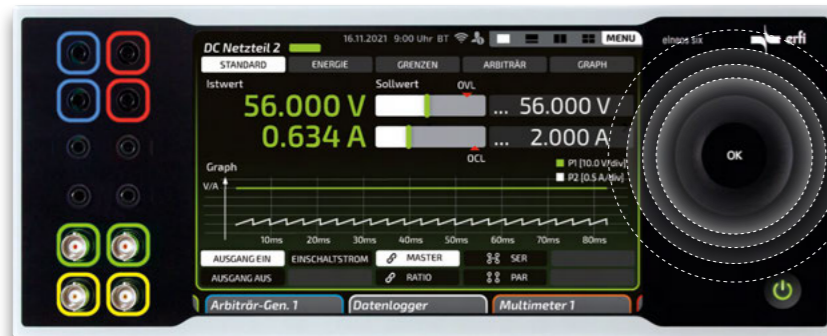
DC Netzteil 2
16.11.2021 9:00 Uhr BT
MENU
einfach erfi
erfi
STANDARD
ENERGIE
GRENZEN
ARBITRÄR
GRAPH
Istwert
Sollwert
OVL
56.000 V
... 56.000 V
0.634 A
... 2.000 A
OCL
Graph
V/A
P1 [10.0 V/div]
P2 [0.5 A/div]
10ms
20ms
30ms
40ms
50ms
60ms
70ms
80ms
AUSGANG EIN
EINSCHALTSTROM
MASTER
SER
AUSGANG AUS
RATIO
PAR
OK
Arbiträr-Gen. 1
Datenlogger
Multimeter 1